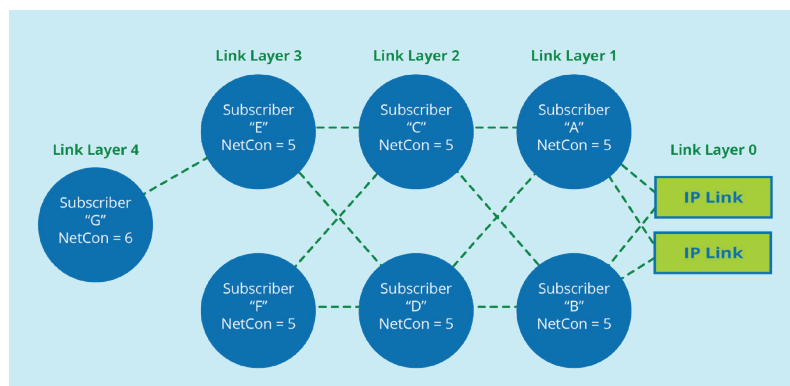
Link Layer 3

Link Layer 2

Link Layer 1

Link Layer 4

Link Layer 0

Subscriber "E" NetCon = 5

Subscriber "C" NetCon = 5

Subscriber "A" NetCon = 5

Subscriber "G" NetCon = 6

IP Link

IP Link

Subscriber "F" NetCon = 5

Subscriber "D" NetCon = 5

Subscriber "B" NetCon = 5